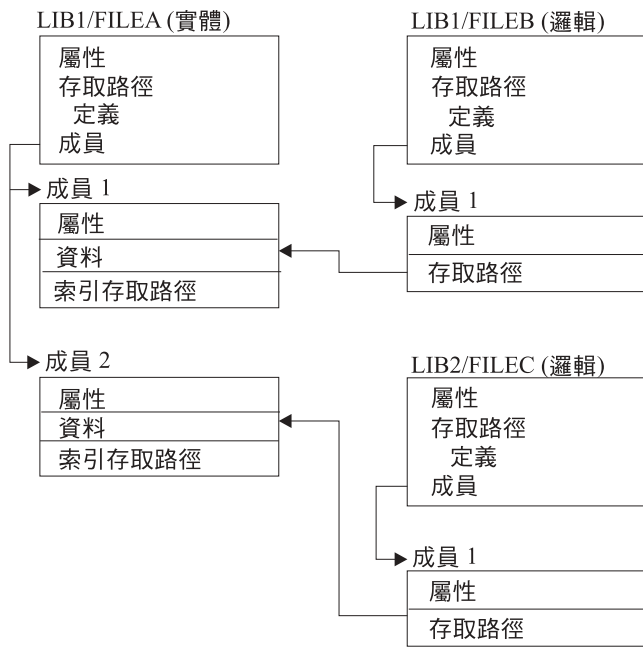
LIB1/FILEA (實體)

屬性
存取路徑
定義
成員

成員 1

屬性
資料
索引存取路徑

成員 2

屬性
資料
索引存取路徑

LIB1/FILEB (邏輯)

屬性
存取路徑
定義
成員

成員 1

屬性
存取路徑

LIB2/FILEC (邏輯)

屬性
存取路徑
定義
成員

成員 1

屬性
存取路徑